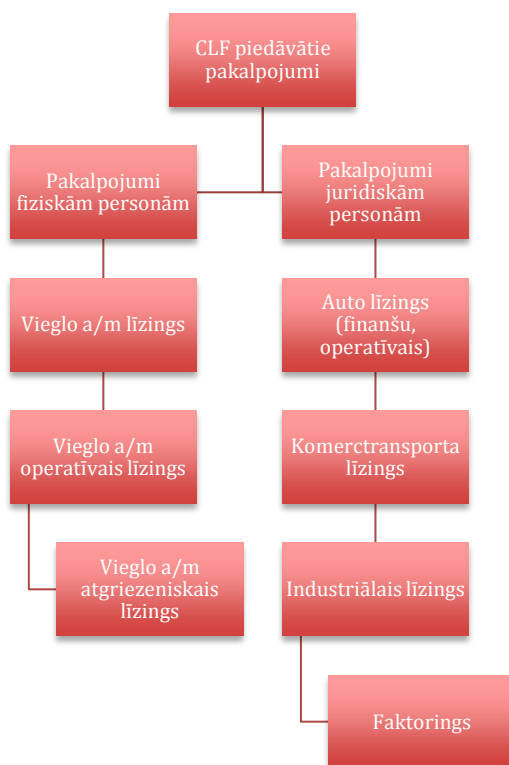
CLF piedāvātie pakalpojumi

Pakalpojumi fiziskām personām

Vieglo a/m līzings

Vieglo a/m operatīvais līzings

Vieglo a/m atgriezeniskais līzings

Pakalpojumi juridiskām personām

Auto līzings (finanšu, operatīvais)

Komerctransporta līzings

Industriālais līzings

Faktorings